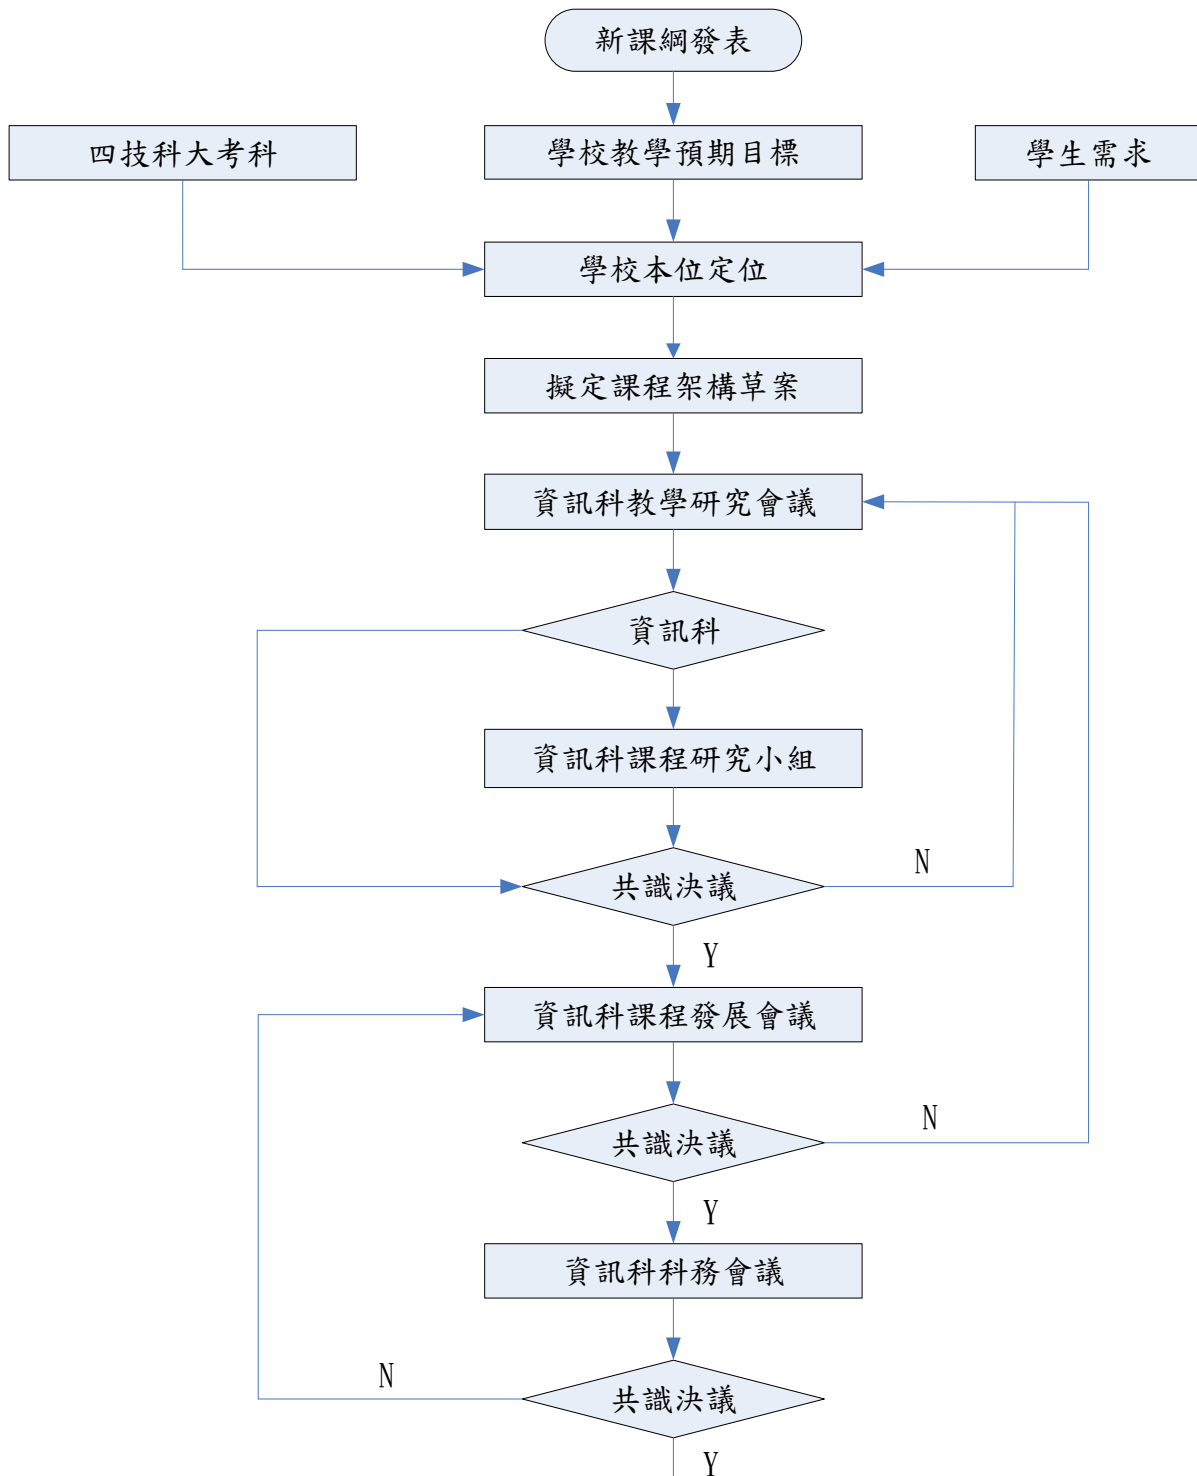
新課綱發表

四技科大考科

學校教學預期目標

學生需求

學校本位定位

擬定課程架構草案

資訊科教學研究會議

資訊科

資訊科課程研究小組

共識決議

N

Y

資訊科課程發展會議

共識決議

N

Y

資訊科科務會議

N

共識決議

Y